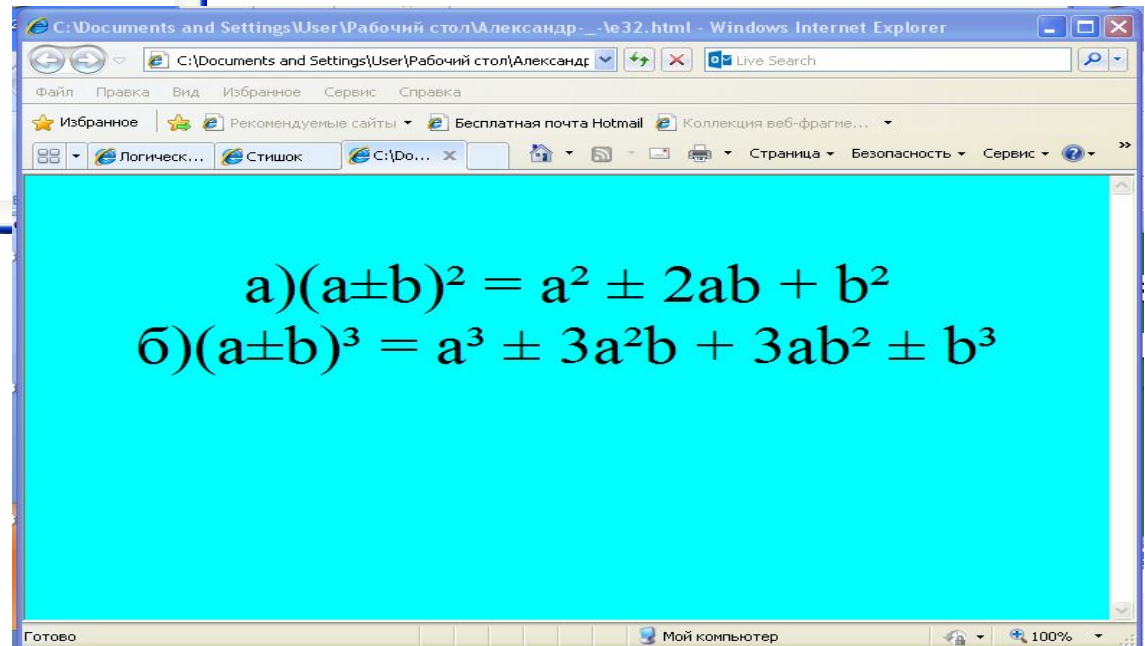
C:\Documents and Settings\User\Рабочий стол\Александр-_-\e32.html - Windows Internet Explorer

C:\Documents and Settings\User\Рабочий стол\Александр

Live Search

Файл Правка Вид Избранное Сервис Справка

Избранное Рекомендуемые сайты Бесплатная почта Hotmail Коллекция веб-фрагме...

Логическ... Стишок C:\Do...

Страница Безопасность Сервис

а)$(a\pm b)^2 = a^2 \pm 2ab + b^2$
б)$(a\pm b)^3 = a^3 \pm 3a^2b + 3ab^2 \pm b^3$

Готово

Мой компьютер

100%